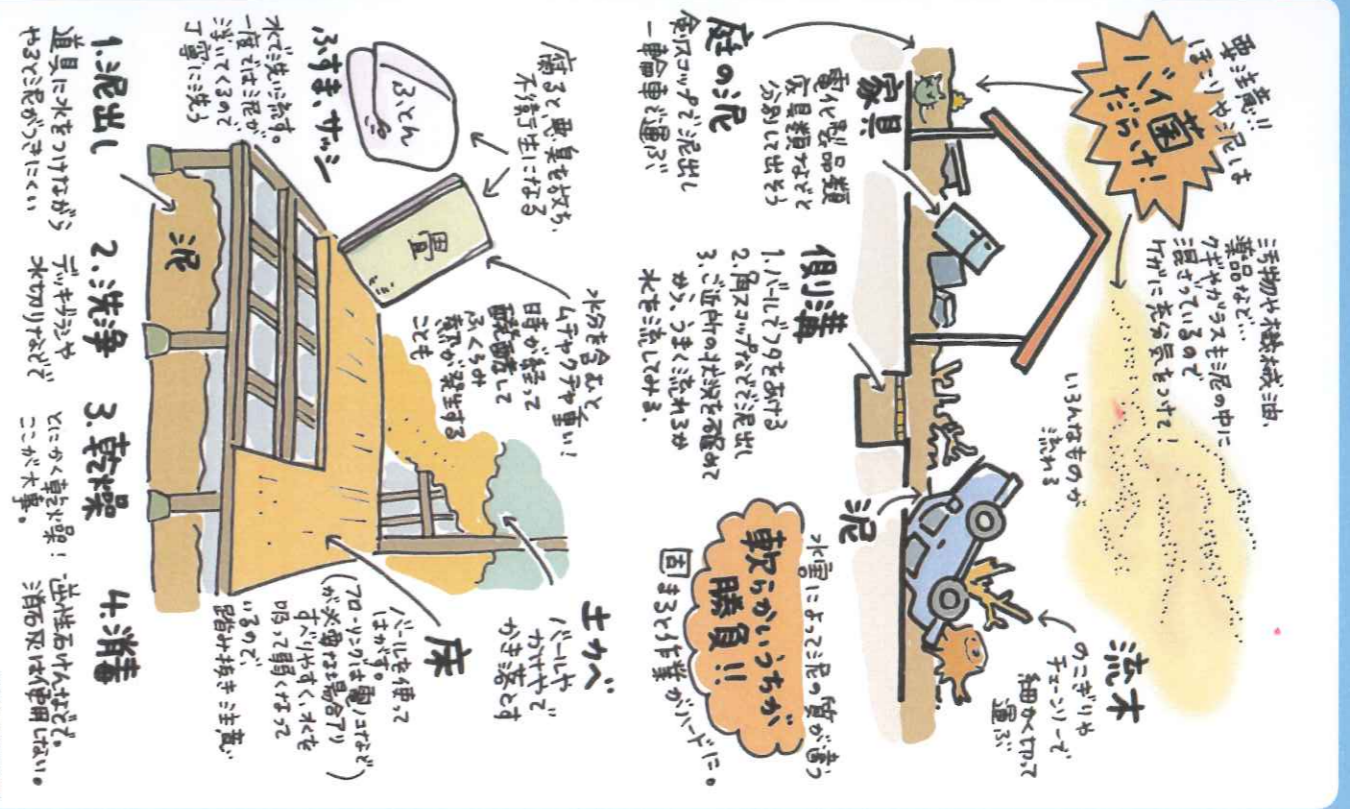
要注意!! ほこりや泥には
バイ菌だらけ!

ごみ物や石油缶、薬品など…
クギやガラスも泥の中に混ざっているので
ケガに充分気をつけて!

いろんなものが流れる

家具
電化製品類
食器類など
分別して出そう

庭の泥
金スコップで泥出し
一輪車で運ぶ

側溝
1. バールでフタをあける
2. 角スコップなどで泥出し
3. ご近所の状況を確認
やっ、うまく流れるか
水を流してみる

泥

軟らかいうちが勝負!!
水量によって泥の質が違う
固まると作業がハードに。

流木
のこぎりや
チェーンソーで
細かく切って
運ぶ

腐ると悪臭を放ち、
不衛生になる

ふとん

畳

水分を含むと
ムチャクチャ重い!
時が経って
醗酵して
ふくらみ
熱が発生する
ことも

ふすま、サッシ
水で洗い流す。
一度では泥が
浮いてくるので
丁寧に洗う

土かべ
バールや
カナヅチで
かき落とす

床
バールを使って
はがす。
(フローリングは剥がさなど
が必要な場合アリ)
すべりやすく、水で
ぬれて弱くなって
いるので
踏み抜きに注意。

泥

1. 泥出し
道具に水をつけながら
やると泥がつきにくい

2. 洗浄
デッキブラシや
水やりなどで

3. 乾燥
とにかく乾燥!
ここが大事。

4. 消毒
逆性石けんなどで。
消石灰は使用しない。